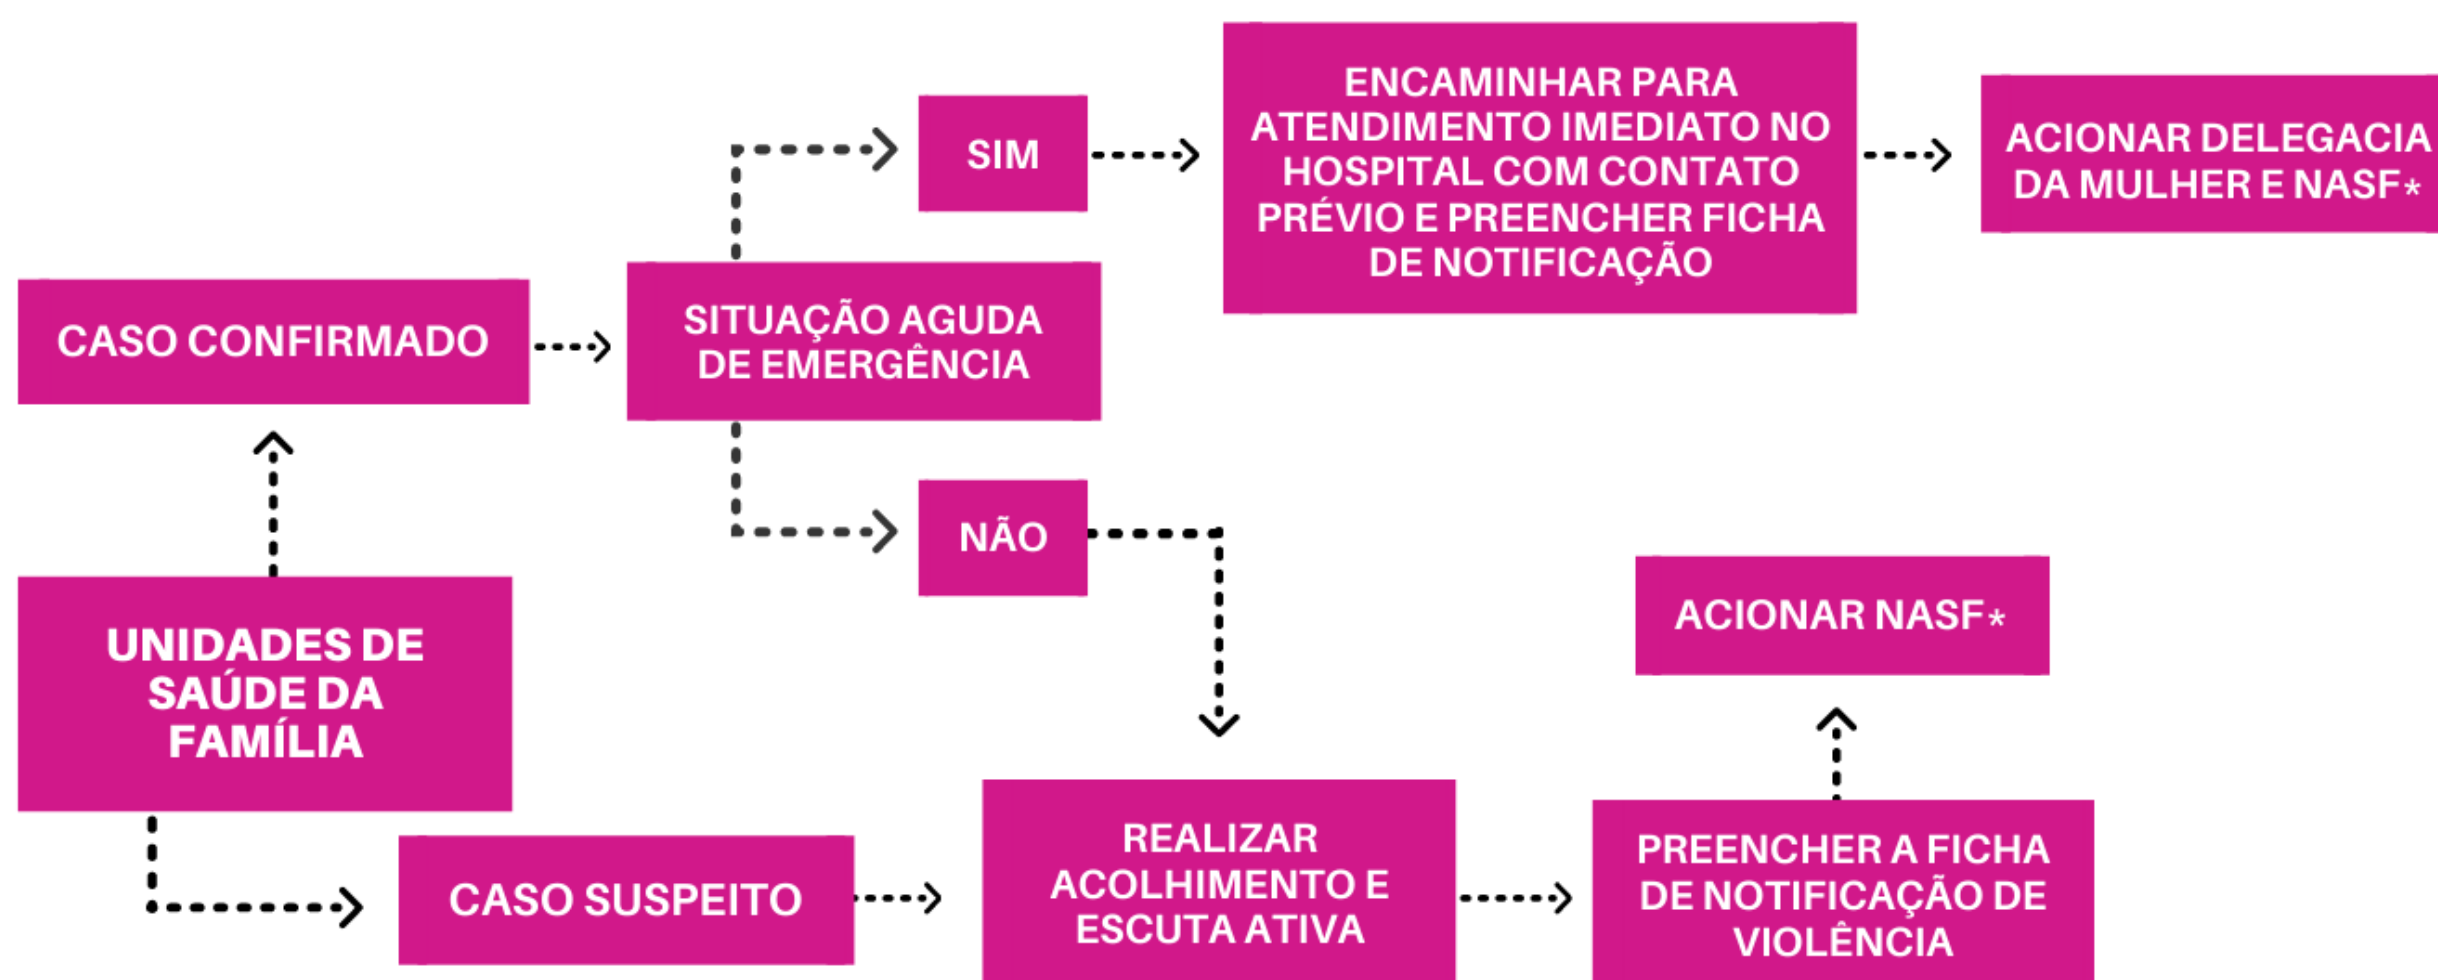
UNIDADES DE SAÚDE DA FAMÍLIA

CASO CONFIRMADO

SITUAÇÃO AGUDA DE EMERGÊNCIA

SIM

ENCAMINHAR PARA ATENDIMENTO IMEDIATO NO HOSPITAL COM CONTATO PRÉVIO E PREENCHER FICHA DE NOTIFICAÇÃO

ACIONAR DELEGACIA DA MULHER E NASF*

NÃO

CASO SUSPEITO

REALIZAR ACOLHIMENTO E ESCUTA ATIVA

PREENCHER A FICHA DE NOTIFICAÇÃO DE VIOLÊNCIA

ACIONAR NASF*